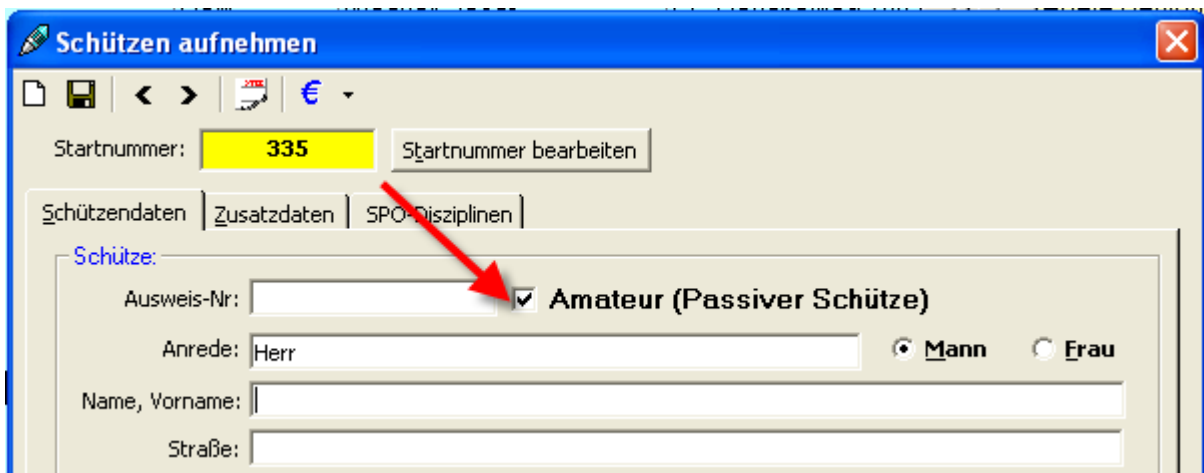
Schützen aufnehmen

€

Startnummer: 335 Startnummer bearbeiten

Schützendaten | Zusatzdaten | SPO-Disziplinen

Schütze:

Ausweis-Nr: ☑ Amateur (Passiver Schütze)

Anrede: Herr ◉ Mann ○ Frau

Name, Vorname:

Straße: